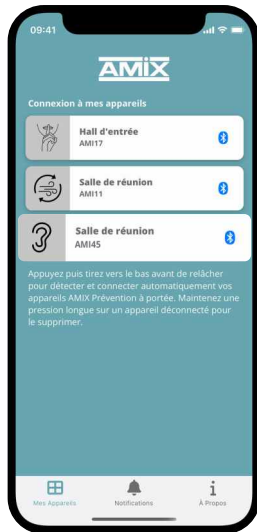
09:41

AMIX

Connexion à mes appareils

Hall d'entrée
AMI17

Salle de réunion
AMI11

Salle de réunion
AMI45

Appuyez puis tirez vers le bas avant de relâcher pour détecter et connecter automatiquement vos appareils AMIX Prévention à portée. Maintenez une pression longue sur un appareil déconnecté pour le supprimer.

Mes Appareils
Notifications
À Propos